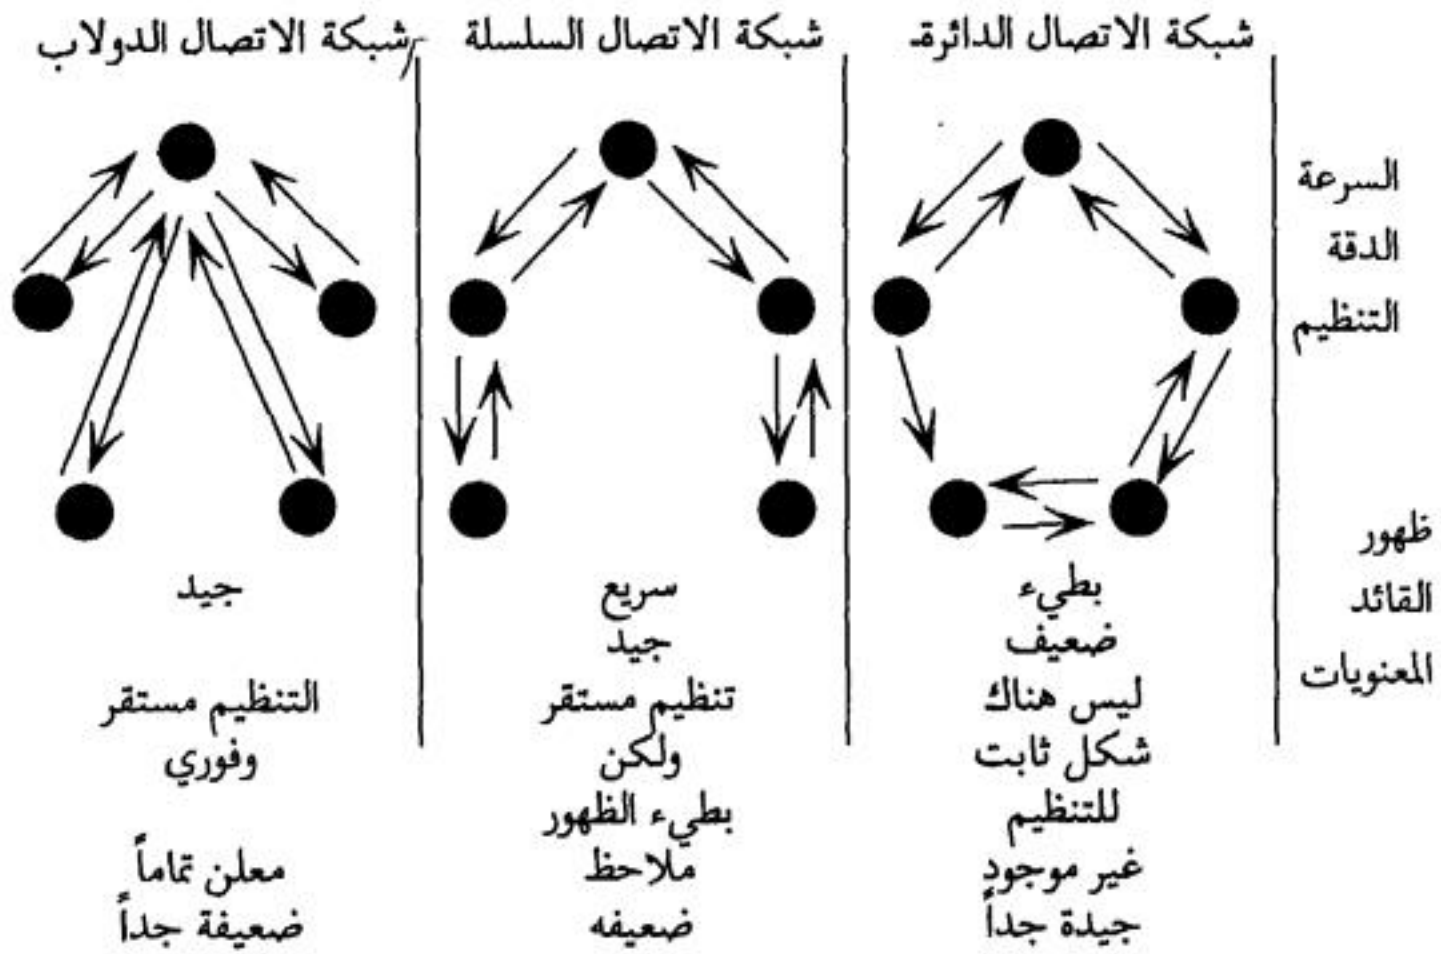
| | شبكة الاتصال الدائرة | شبكة الاتصال السلسلة | شبكة الاتصال الدولاب |
|---|---|---|---|
| السرعة | بطيء | سريع | جيد |
| الدقة | ضعيف | جيد | |
| التنظيم | ليس هناك شكل ثابت للتنظيم | تنظيم مستقر ولكن بطيء الظهور | التنظيم مستقر وفوري |
| ظهور القائد | غير موجود | ملاحظ | معلن تماماً |
| المعنويات | جيدة جداً | ضعيفه | ضعيفة جداً |